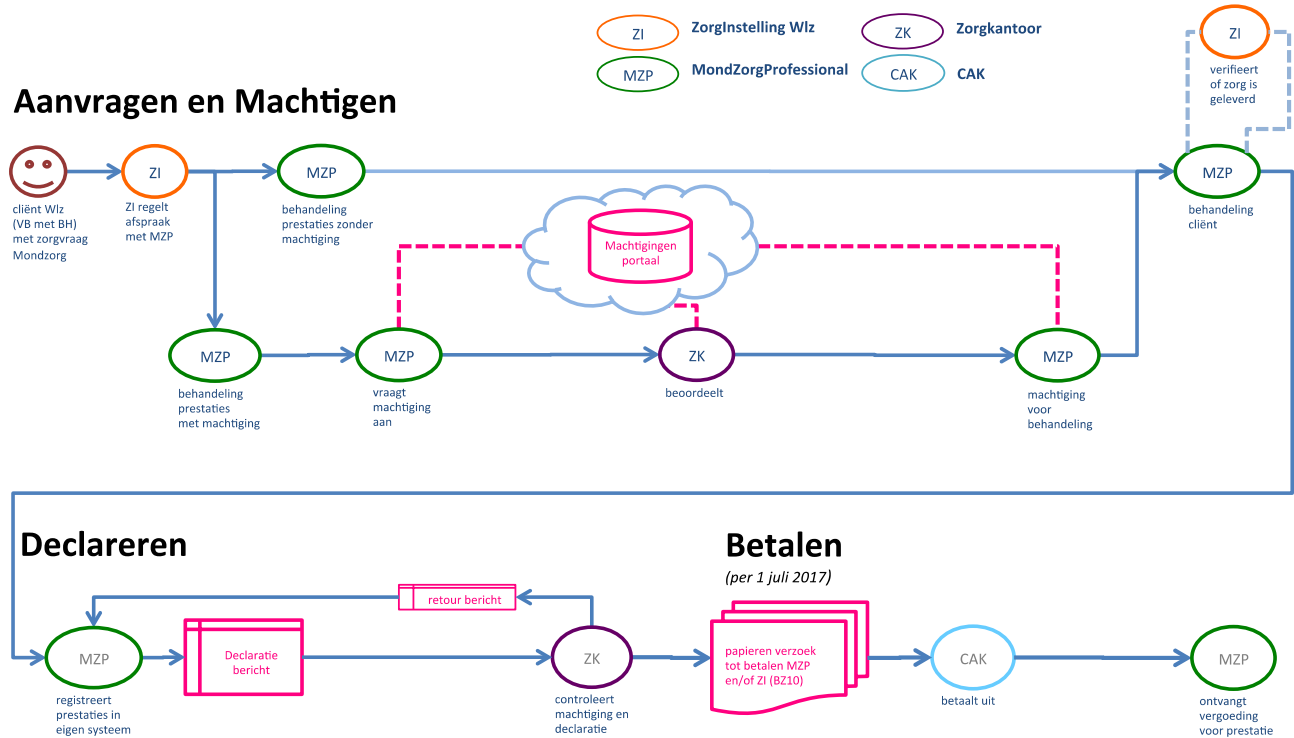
ZI ZorgInstelling Wlz
MZP MondZorgProfessional
ZK Zorgkantoor
CAK CAK

Aanvragen en Machtigen

cliënt Wlz (VB met BH) met zorgvraag Mondzorg

ZI
ZI regelt afspraak met MZP

MZP
behandeling prestaties zonder machtiging

ZI
verifieert of zorg is geleverd

MZP
behandeling cliënt

Machtigingen portaal

MZP
behandeling prestaties met machtiging

MZP
vraagt machtiging aan

ZK
beoordeelt

MZP
machtiging voor behandeling

Declareren

retour bericht

MZP
registreert prestaties in eigen systeem

Declaratie bericht

ZK
controleert machtiging en declaratie

Betalen

(per 1 juli 2017)

papieren verzoek tot betalen MZP en/of ZI (BZ10)

CAK
betaalt uit

MZP
ontvangt vergoeding voor prestatie